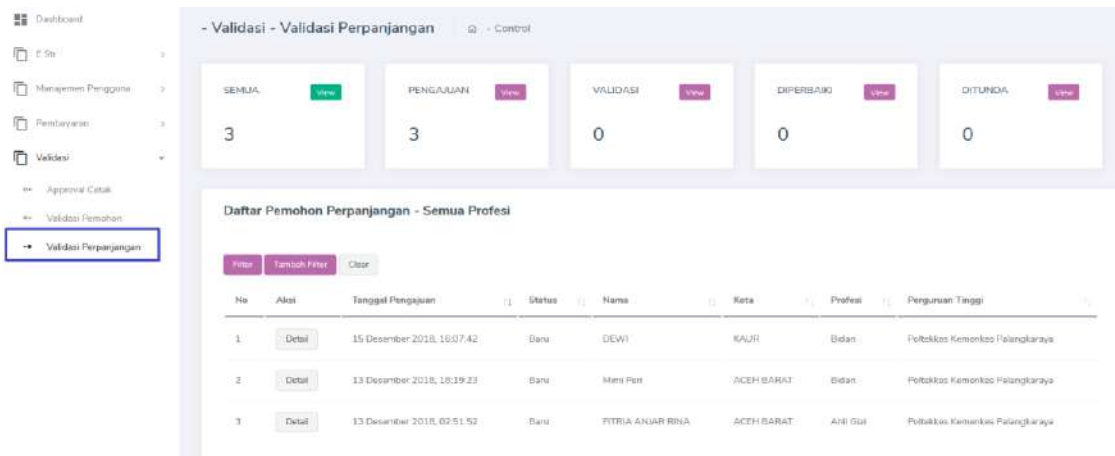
Dashboard
E-Str
Manajemen Pengguna
Pembayaran
Validasi
Approval Cetak
Validasi Pemohon
Validasi Perpanjangan

- Validasi - Validasi Perpanjangan
Control

SEMUA View
3

PENGAJUAN View
3

VALIDASI View
0

DIPERBAIKI View
0

DITUNDA View
0

Daftar Pemohon Perpanjangan - Semua Profesi

Filter Tambah Filter Clear

| No | Aksi | Tanggal Pengajuan | Status | Nama | Kota | Profesi | Perguruan Tinggi |
|---|---|---|---|---|---|---|---|
| 1 | Detail | 15 Desember 2018, 16:07:42 | Baru | DEWI | KAUR | Bidan | Poltekkes Kemenkes Palangkaraya |
| 2 | Detail | 13 Desember 2018, 18:19:23 | Baru | Meni Peri | ACEH BARAT | Bidan | Poltekkes Kemenkes Palangkaraya |
| 3 | Detail | 13 Desember 2018, 02:51:52 | Baru | FITRIA ANJAR RINA | ACEH BARAT | Ahli Gizi | Poltekkes Kemenkes Palangkaraya |